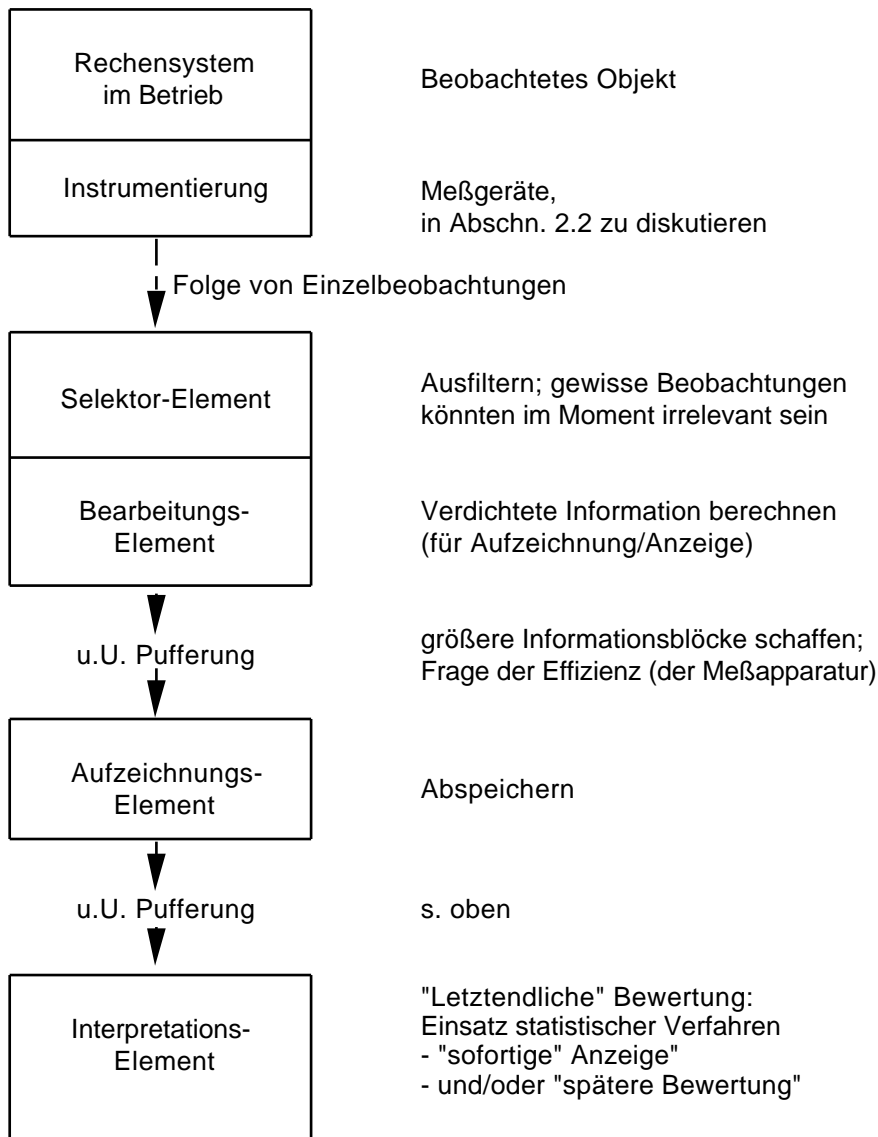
Rechensystem im Betrieb

Beobachtetes Objekt

Instrumentierung

Meßgeräte,
in Abschn. 2.2 zu diskutieren

Folge von Einzelbeobachtungen

Selektor-Element

Ausfiltern; gewisse Beobachtungen könnten im Moment irrelevant sein

Bearbeitungs-Element

Verdichtete Information berechnen (für Aufzeichnung/Anzeige)

u.U. Pufferung

größere Informationsblöcke schaffen; Frage der Effizienz (der Meßapparatur)

Aufzeichnungs-Element

Abspeichern

u.U. Pufferung

s. oben

Interpretations-Element

"Letztendliche" Bewertung:
Einsatz statistischer Verfahren
- "sofortige" Anzeige"
- und/oder "spätere Bewertung"